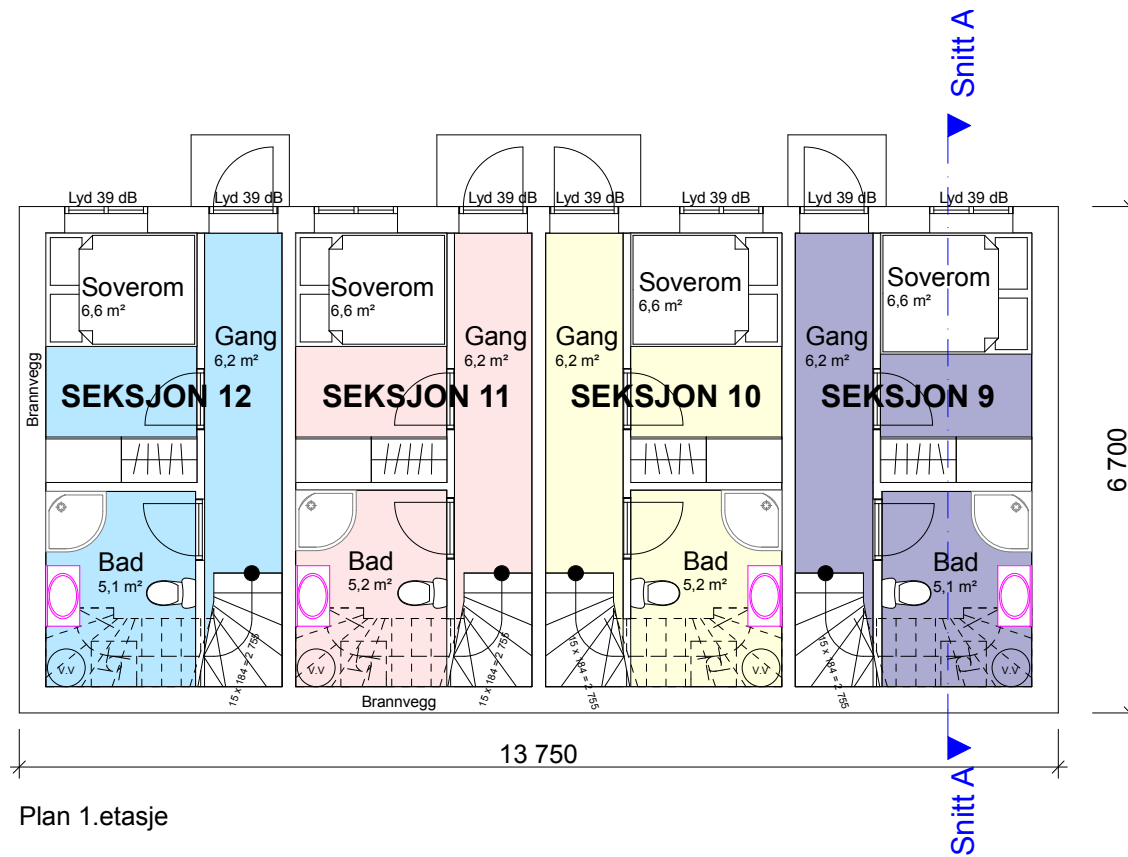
Snitt A

Lyd 39 dB
Lyd 39 dB
Lyd 39 dB
Lyd 39 dB
Lyd 39 dB
Lyd 39 dB
Lyd 39 dB

Soverom
6,6 m²
Gang
6,2 m²
SEKSJON 12
Brannvegg
Bad
5,1 m²
V.V
15 x 184 = 2 755

Soverom
6,6 m²
Gang
6,2 m²
SEKSJON 11
Bad
5,2 m²
V.V
15 x 184 = 2 755

Gang
6,2 m²
Soverom
6,6 m²
SEKSJON 10
Bad
5,2 m²
V.V
15 x 184 = 2 755

Gang
6,2 m²
Soverom
6,6 m²
SEKSJON 9
Bad
5,1 m²
V.V
15 x 184 = 2 755

Brannvegg

6 700

13 750

Snitt A

Plan 1.etasje